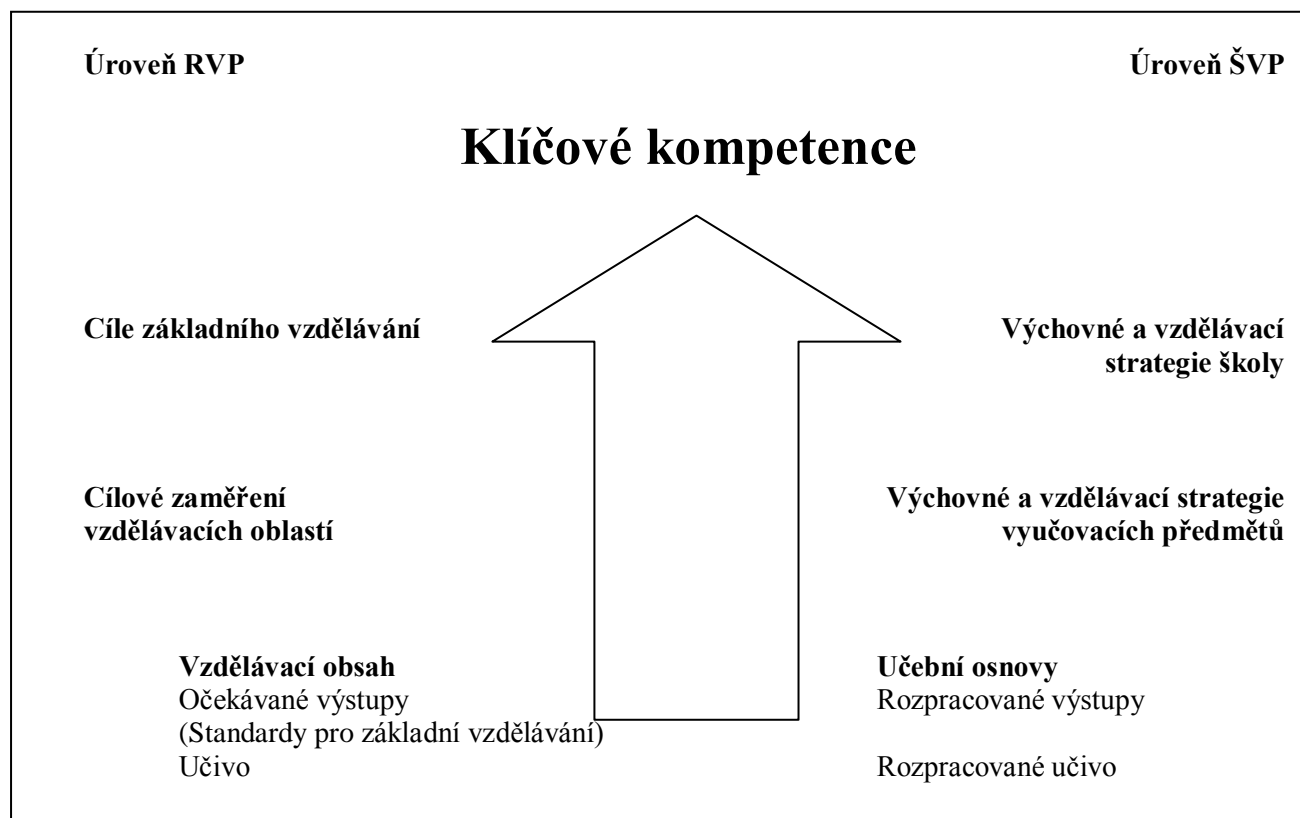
Úroveň RVP

Úroveň ŠVP

Klíčové kompetence

Cíle základního vzdělávání

Výchovné a vzdělávací strategie školy

Cílové zaměření vzdělávacích oblastí

Výchovné a vzdělávací strategie vyučovacích předmětů

Vzdělávací obsah
Očekávané výstupy
(Standardy pro základní vzdělávání)
Učivo

Učební osnovy
Rozpracované výstupy

Rozpracované učivo